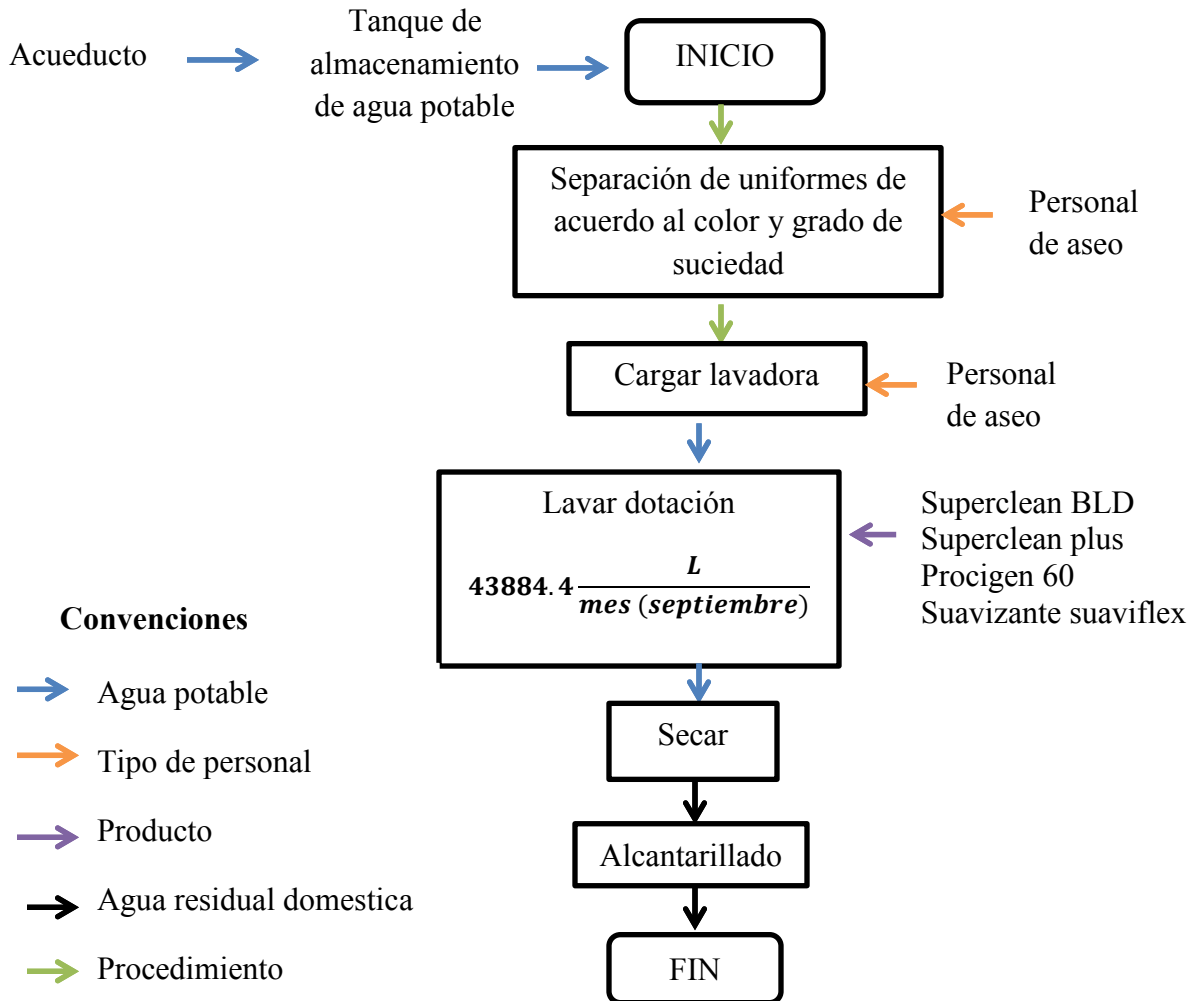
Acueducto

Tanque de almacenamiento de agua potable

INICIO

Separación de uniformes de acuerdo al color y grado de suciedad

Personal de aseo

Cargar lavadora

Personal de aseo

Lavar dotación

$\mathbf{43884.4 \frac{L}{mes\ (septiembre)}}$

Superclean BLD
Superclean plus
Procigen 60
Suavizante suaviflex

Convenciones

Agua potable

Tipo de personal

Producto

Agua residual domestica

Procedimiento

Secar

Alcantarillado

FIN